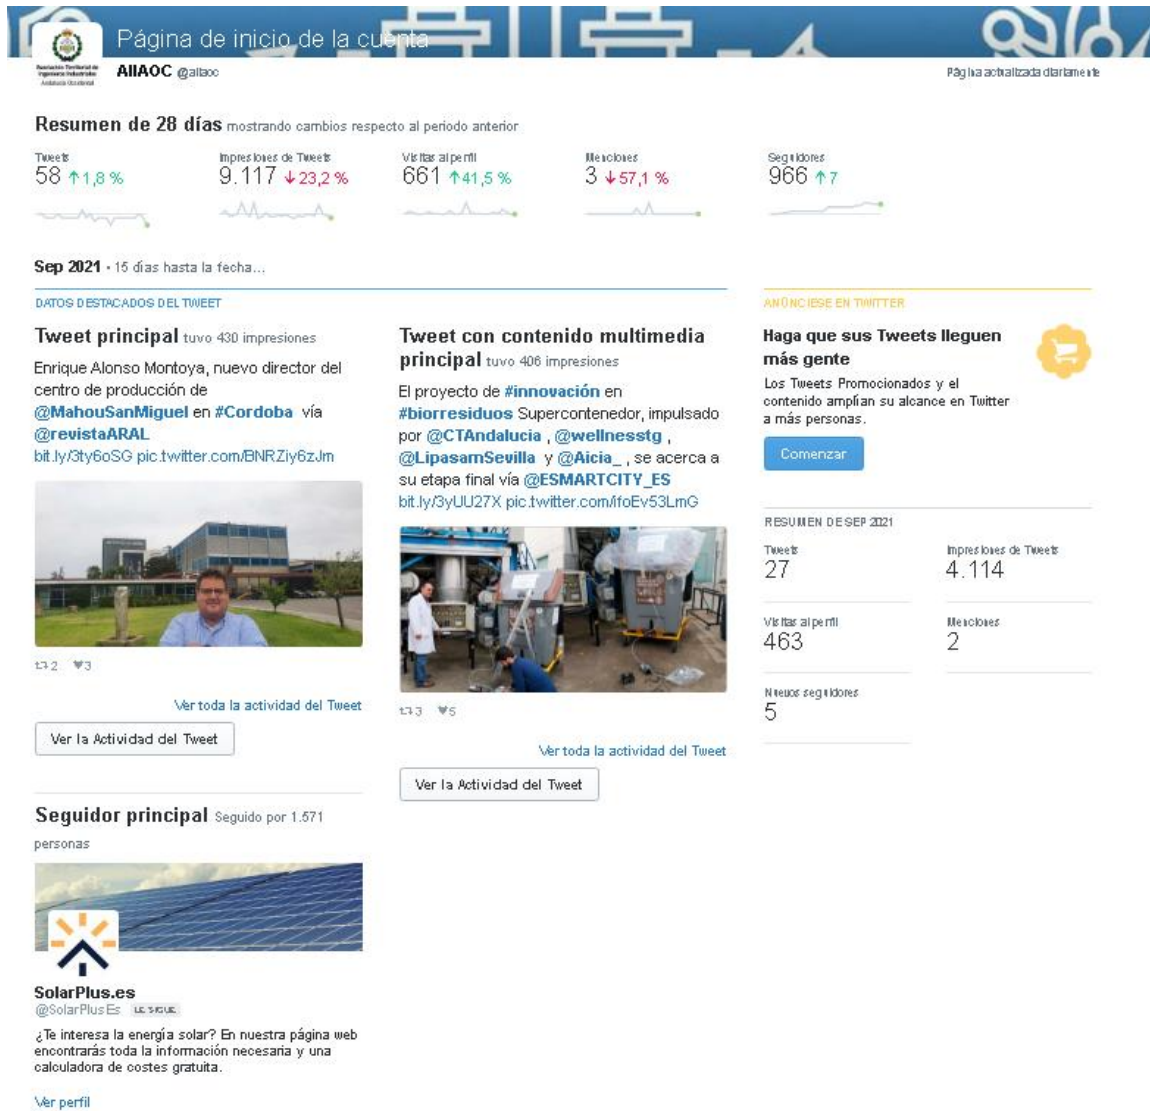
Página de inicio de la cuenta

AIIAOC @aiiaoc

Página actualizada diariamente

Resumen de 28 días mostrando cambios respecto al periodo anterior

Tweets
58 ↑1,8 %

Impresiones de Tweets
9.117 ↓23,2 %

Visitas al perfil
661 ↑41,5 %

Menciones
3 ↓57,1 %

Seguidores
966 ↑7

Sep 2021 · 15 días hasta la fecha...

DATOS DESTACADOS DEL TWEET

Tweet principal tuvo 430 impresiones

Enrique Alonso Montoya, nuevo director del centro de producción de @MahouSanMiguel en #Cordoba vía @revistaARAL bit.ly/3ty6oSG pic.twitter.com/BNRZiy6zJm

2 3

Ver toda la actividad del Tweet

Ver la Actividad del Tweet

Tweet con contenido multimedia principal tuvo 406 impresiones

El proyecto de #innovación en #biorresiduos Supercontenedor, impulsado por @CTAndalucia , @wellnesstg , @LipasamSevilla y @Aicia_ , se acerca a su etapa final vía @ESMARTCITY_ES bit.ly/3yUU27X pic.twitter.com/ifoEv53LmG

3 5

Ver toda la actividad del Tweet

Ver la Actividad del Tweet

ANÚNCIESE EN TWITTER

Haga que sus Tweets lleguen más gente

Los Tweets Promocionados y el contenido amplían su alcance en Twitter a más personas.

Comenzar

RESUMEN DE SEP 2021

Tweets
27

Impresiones de Tweets
4.114

Visitas al perfil
463

Menciones
2

Nuevos seguidores
5

Seguidor principal Seguido por 1.571 personas

SolarPlus.es
@SolarPlusEs LE SIGUE

¿Te interesa la energía solar? En nuestra página web encontrarás toda la información necesaria y una calculadora de costes gratuita.

Ver perfil